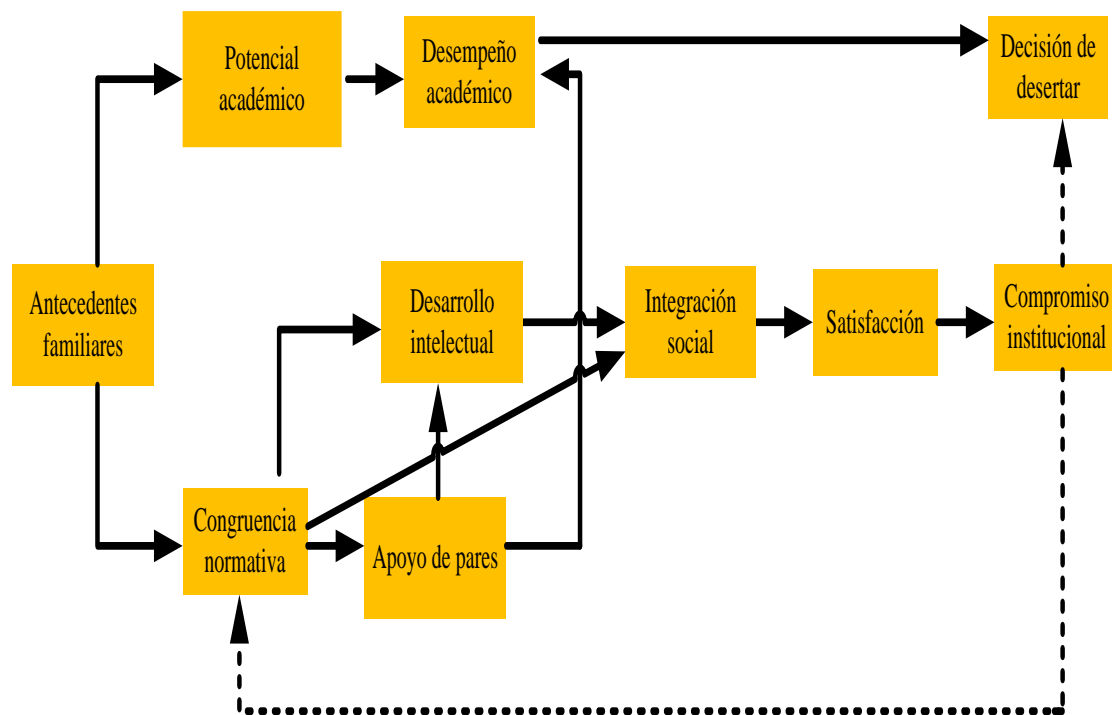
Potencial académico

Desempeño académico

Decisión de desertar

Antecedentes familiares

Desarrollo intelectual

Integración social

Satisfacción

Compromiso institucional

Congruencia normativa

Apoyo de pares